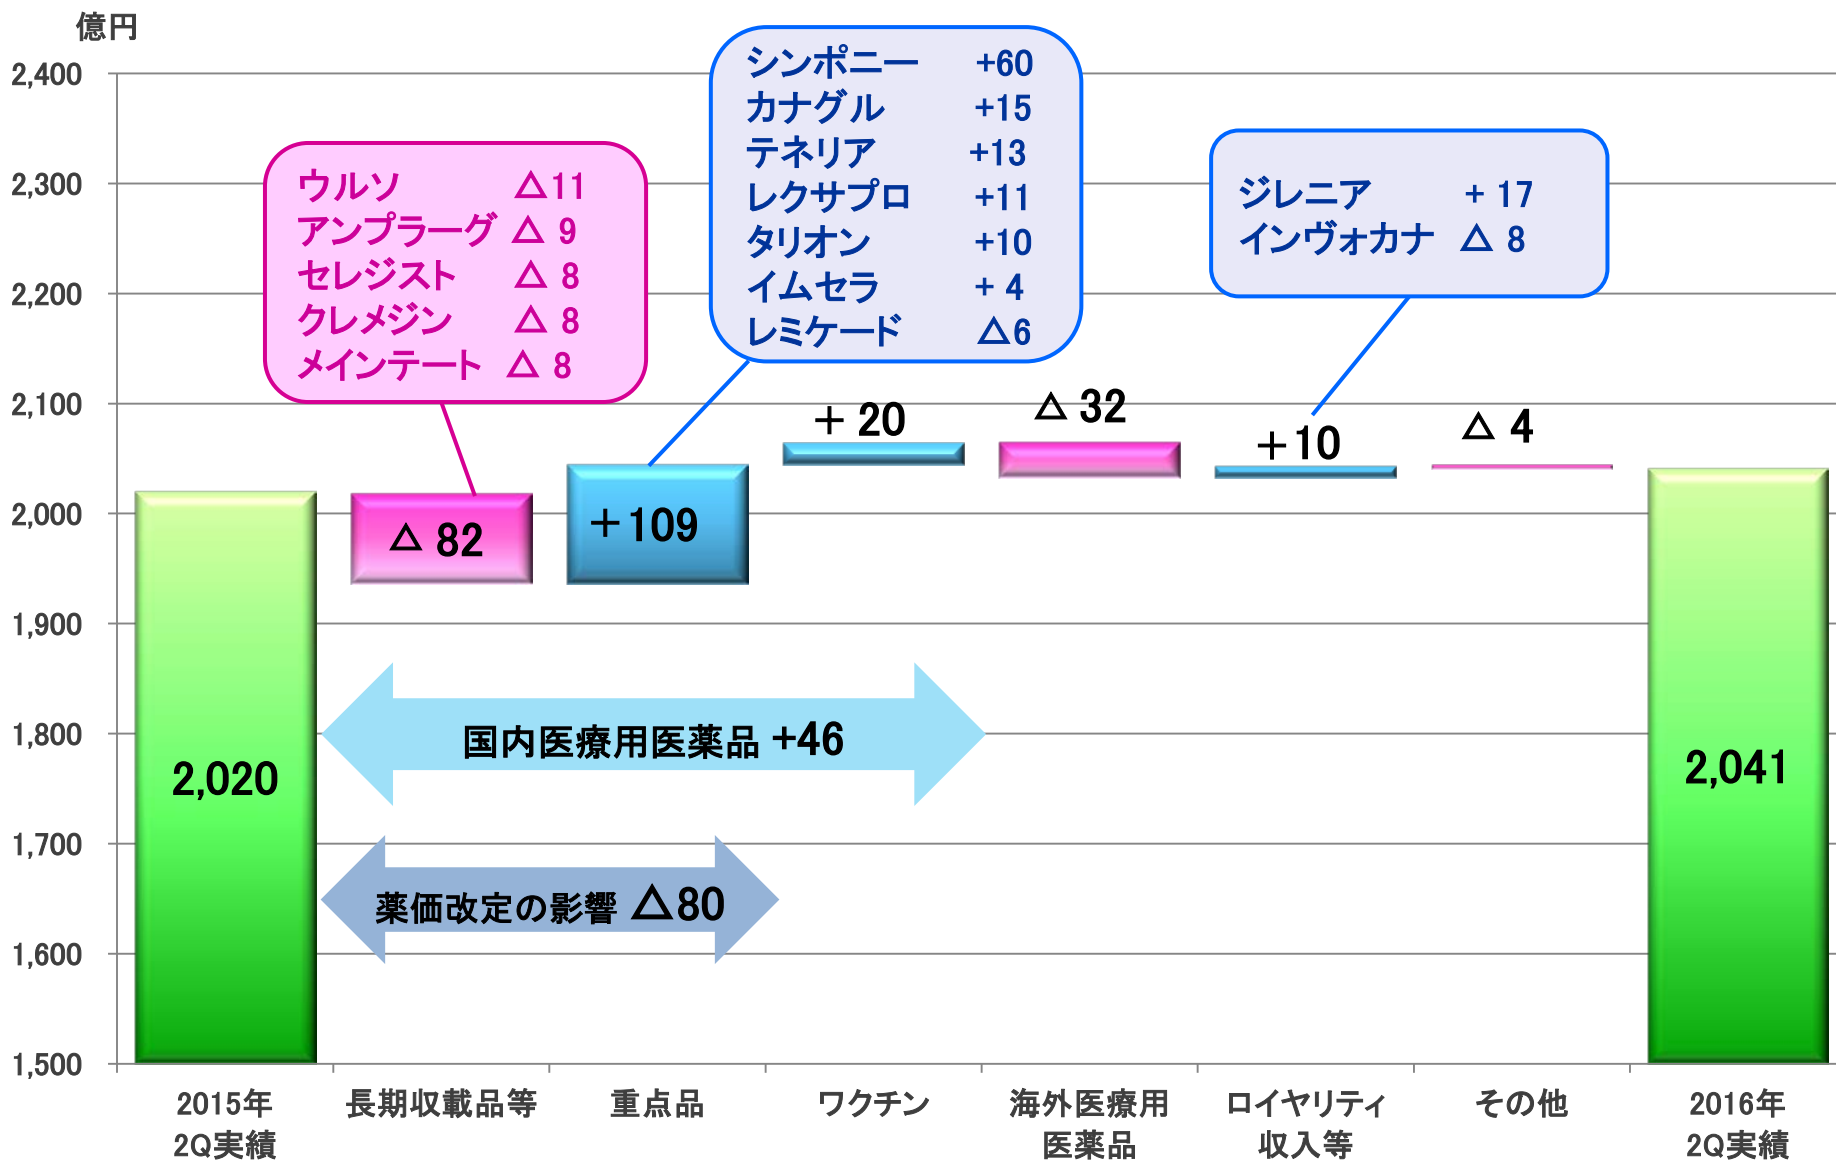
億円

2,400
2,300
2,200
2,100
2,000
1,900
1,800
1,700
1,600
1,500

ウルソ △11
アンプラーグ △ 9
セレジスト △ 8
クレメジン △ 8
メインテート △ 8

シンポニー +60
カナグル +15
テネリア +13
レクサプロ +11
タリオン +10
イムセラ + 4
レミケード △6

ジレニア + 17
インヴォカナ △ 8

+ 20
△ 32
+10
△ 4

2,020
△ 82
+109
2,041

国内医療用医薬品 +46

薬価改定の影響 △80

2015年 2Q実績
長期収載品等
重点品
ワクチン
海外医療用 医薬品
ロイヤリティ 収入等
その他
2016年 2Q実績